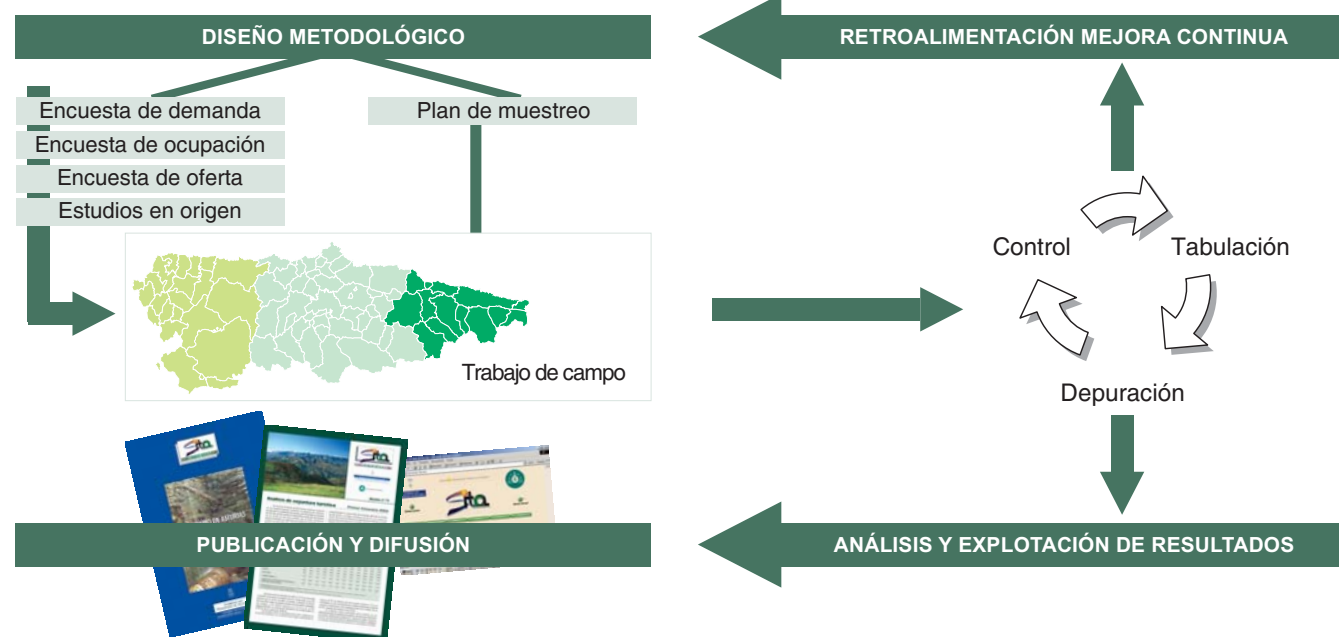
DISEÑO METODOLÓGICO

RETROALIMENTACIÓN MEJORA CONTINUA

Encuesta de demanda
Encuesta de ocupación
Encuesta de oferta
Estudios en origen

Plan de muestreo

Trabajo de campo

Control

Tabulación

Depuración

PUBLICACIÓN Y DIFUSIÓN

ANÁLISIS Y EXPLOTACIÓN DE RESULTADOS